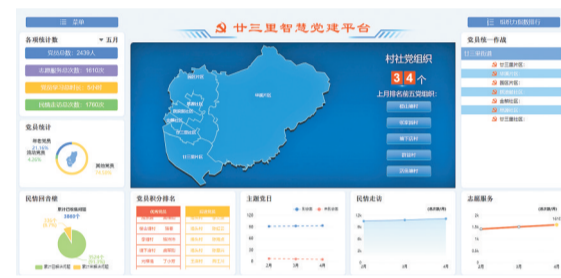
菜单

廿三里智慧党建平台

组织力指数排行

各项统计 五月

党员总数：2430人

志愿服务活动次数：9810次

党员学习活动次数：810次

民情走访次数：1790次

党员统计

村社党组织

3 4 个

上月排名前五党组织：

党员统一作战

民情回音壁

党员积分排名

主题党日

民情走访

志愿服务